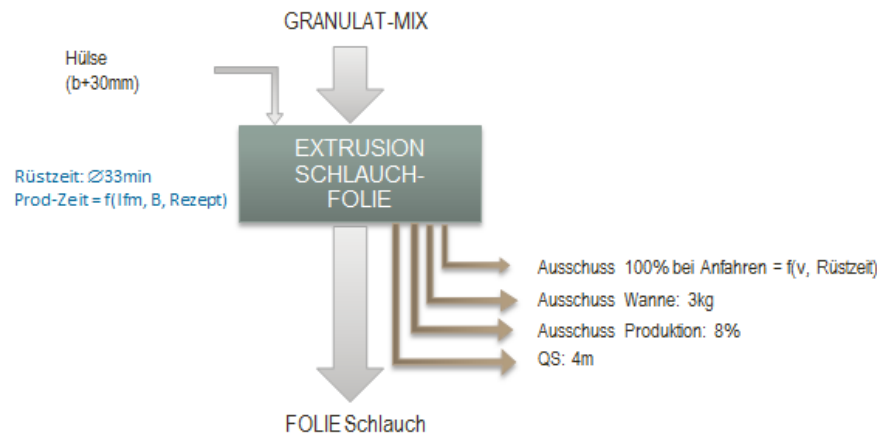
GRANULAT-MIX

Hülse
(b+30mm)

EXTRUSION
SCHLAUCH-
FOLIE

Rüstzeit: ⌀33min
Prod-Zeit = f(lfm, B, Rezept)

Ausschuss 100% bei Anfahren = f(v, Rüstzeit)

Ausschuss Wanne: 3kg

Ausschuss Produktion: 8%

QS: 4m

FOLIE Schlauch